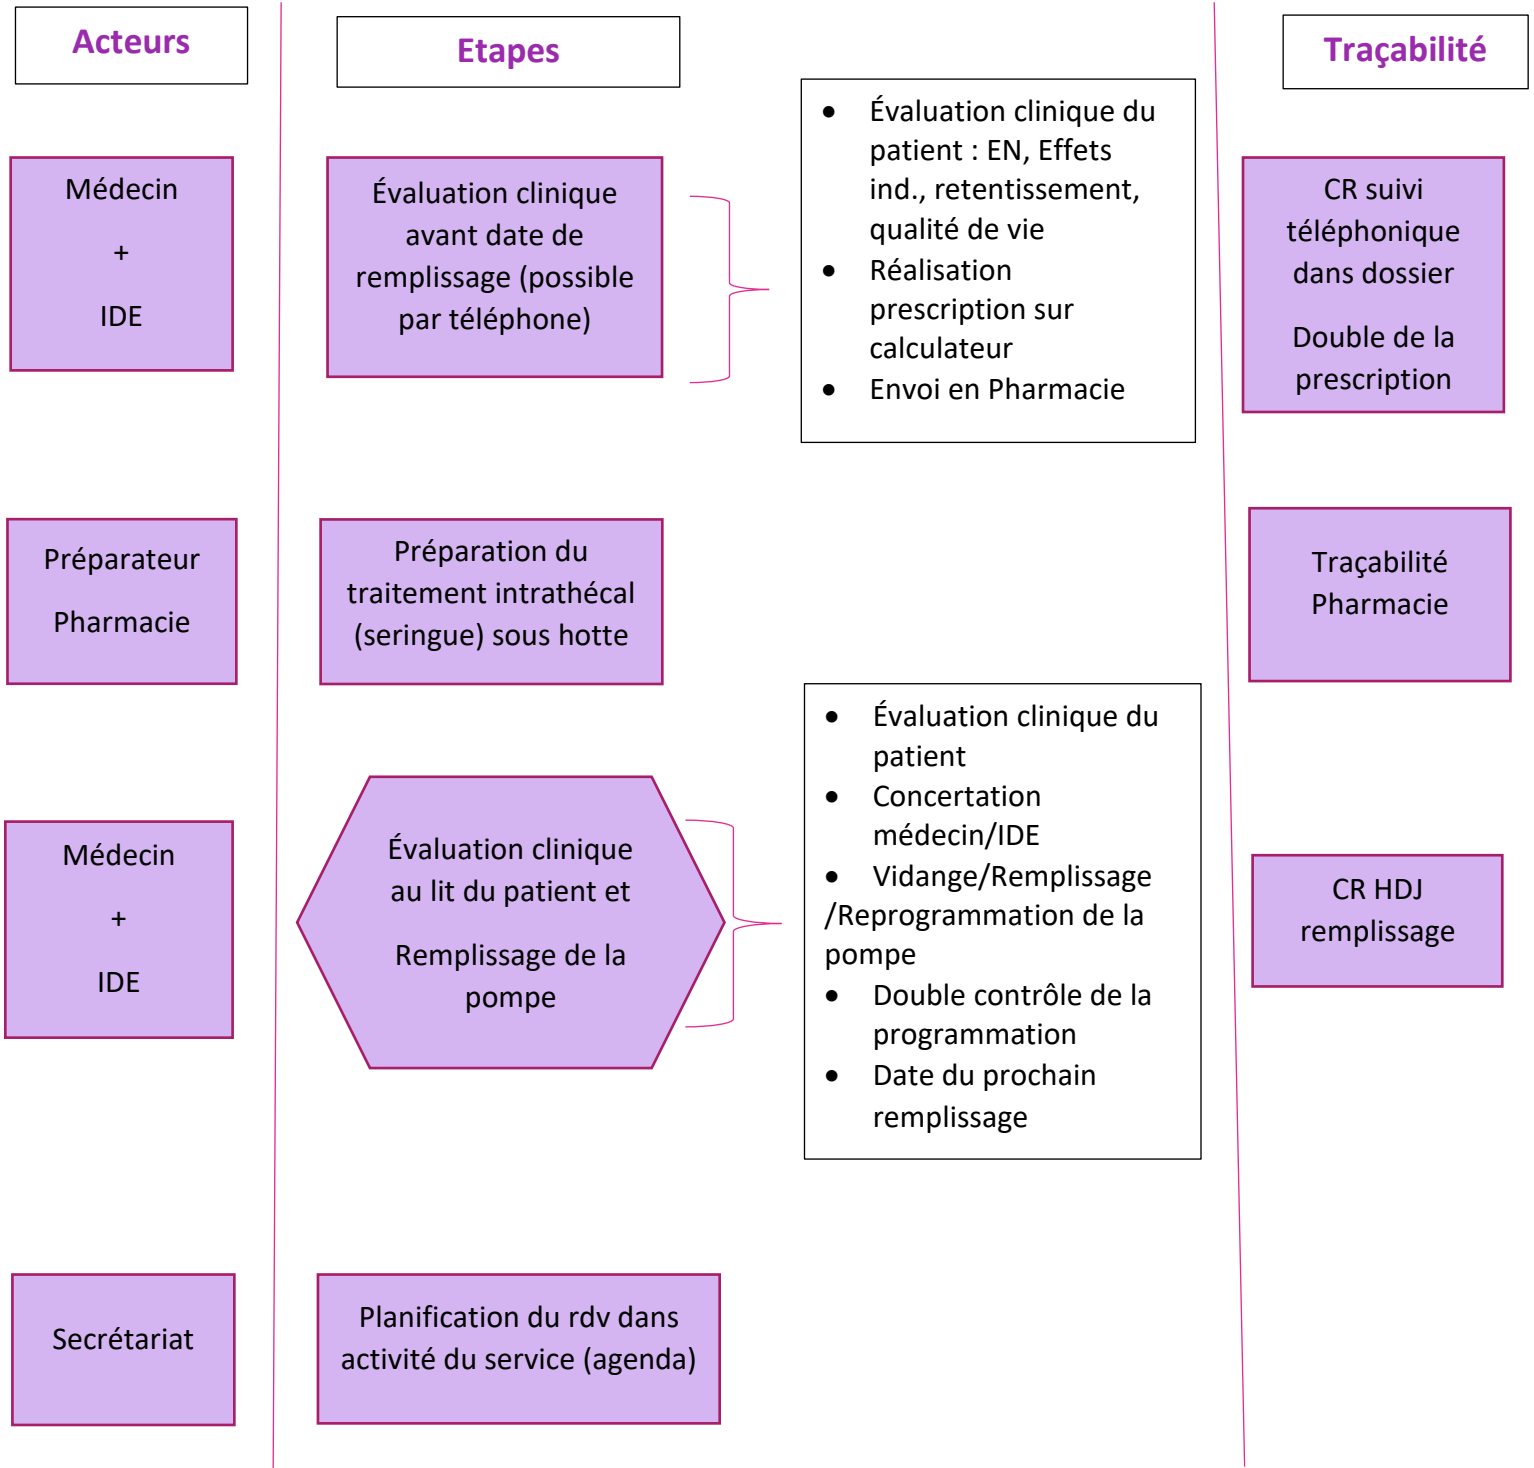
Acteurs

Etapes

Traçabilité

Médecin
+
IDE

Évaluation clinique avant date de remplissage (possible par téléphone)

- Évaluation clinique du patient : EN, Effets ind., retentissement, qualité de vie
- Réalisation prescription sur calculateur
- Envoi en Pharmacie

CR suivi téléphonique dans dossier

Double de la prescription

Préparateur

Pharmacie

Préparation du traitement intrathécal (seringue) sous hotte

Traçabilité Pharmacie

- Évaluation clinique du patient
- Concertation médecin/IDE
- Vidange/Remplissage /Reprogrammation de la pompe
- Double contrôle de la programmation
- Date du prochain remplissage

Médecin
+
IDE

Évaluation clinique au lit du patient et

Remplissage de la pompe

CR HDJ remplissage

Secrétariat

Planification du rdv dans activité du service (agenda)